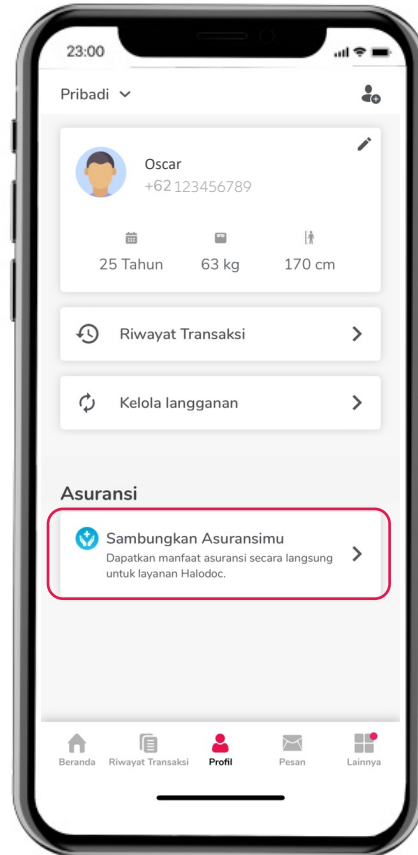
23:00

Pribadi

Oscar
+62 123456789

25 Tahun
63 kg
170 cm

Riwayat Transaksi

Kelola langganan

Asuransi

Sambungkan Asuransimu
Dapatkan manfaat asuransi secara langsung untuk layanan Halodoc.

Beranda
Riwayat Transaksi
Profil
Pesan
Lainnya